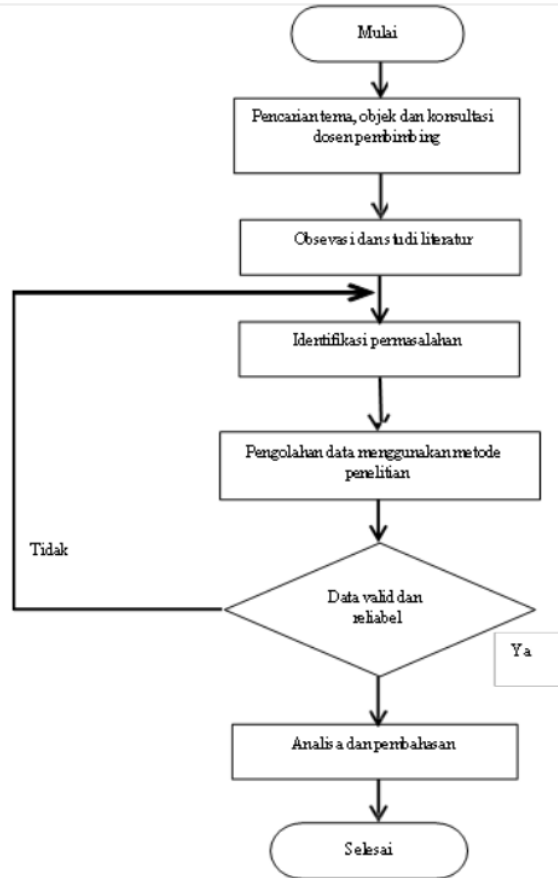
Mulai

Pencarian tema, objek dan konsultasi dosen pembimbing

Obsevasi dan studi literatur

Identifikasi permasalahan

Pengolahan data menggunakan metode penelitian

Tidak

Data valid dan reliabel

Ya

Analisa dan pembahasan

Selesai